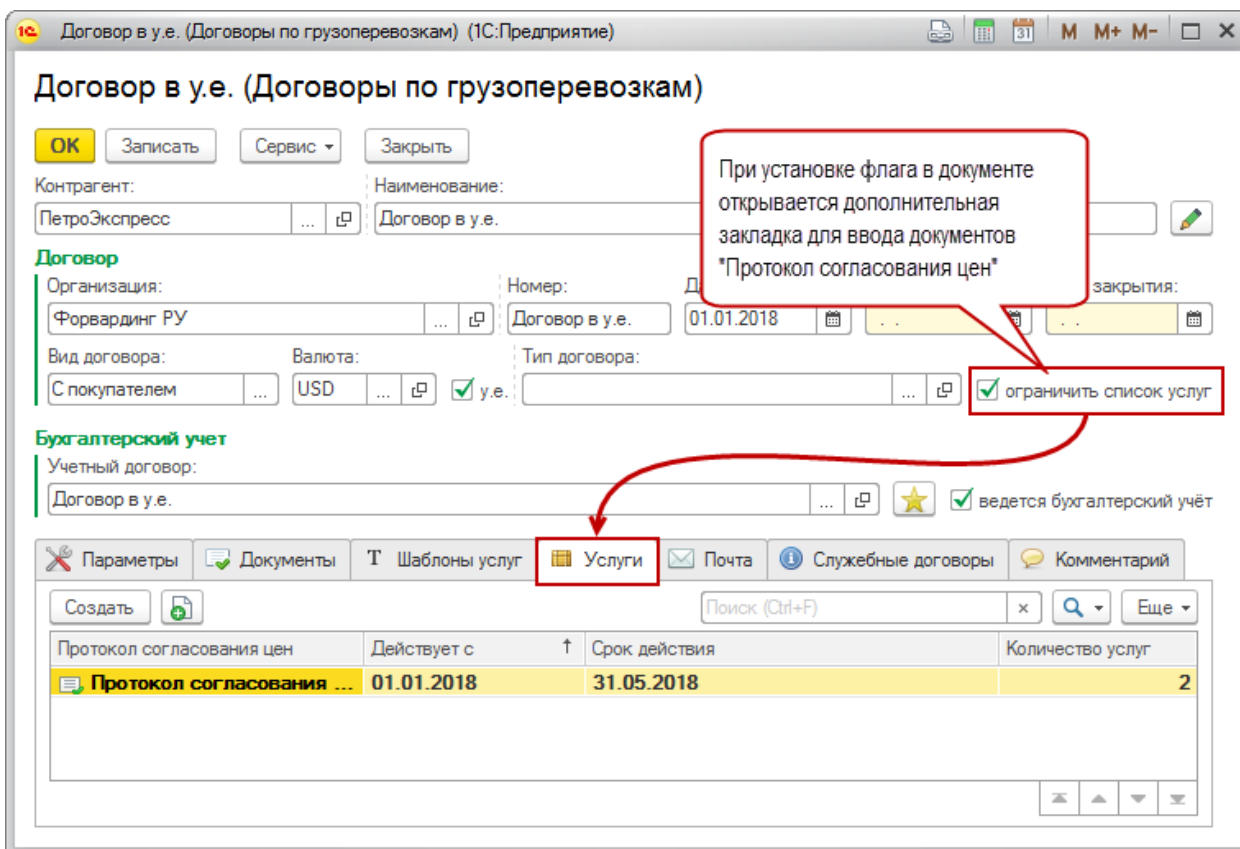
1С Договор в у.е. (Договоры по грузоперевозкам) (1С:Предприятие) M M+ M-

Договор в у.е. (Договоры по грузоперевозкам)

OK Записать Сервис Закрыть

При установке флага в документе открывается дополнительная закладка для ввода документов "Протокол согласования цен"

Контрагент: ПетроЭкспресс ...
Наименование: Договор в у.е.

Договор
Организация: Форвардинг РУ ...
Номер: Договор в у.е.
Д 01.01.2018
закрытия:
Вид договора: С покупателем ...
Валюта: USD ... у.е.
Тип договора: ...
ограничить список услуг

Бухгалтерский учет
Учетный договор: Договор в у.е. ...
ведется бухгалтерский учёт

Параметры | Документы | Шаблоны услуг | Услуги | Почта | Служебные договоры | Комментарий

Создать Поиск (Ctrl+F) × Еще

| Протокол согласования цен | Действует с | Срок действия | Количество услуг |
|---|---|---|---|
| Протокол согласования ... | 01.01.2018 | 31.05.2018 | 2 |